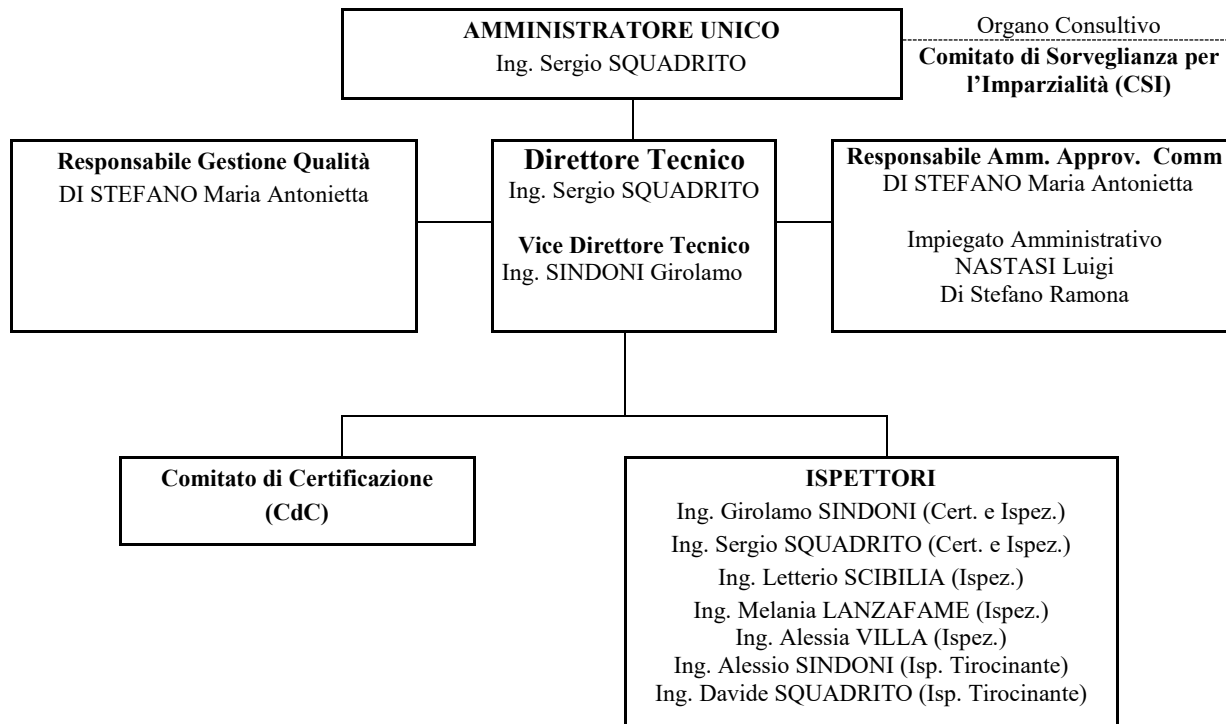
AMMINISTRATORE UNICO
Ing. Sergio SQUADRITO

Organo Consultivo
Comitato di Sorveglianza per l'Imparzialità (CSI)

Responsabile Gestione Qualità
DI STEFANO Maria Antonietta

Direttore Tecnico
Ing. Sergio SQUADRITO

Vice Direttore Tecnico
Ing. SINDONI Girolamo

Responsabile Amm. Approv. Comm
DI STEFANO Maria Antonietta

Impiegato Amministrativo
NASTASI Luigi
Di Stefano Ramona

Comitato di Certificazione
(CdC)

ISPETTORI
Ing. Girolamo SINDONI (Cert. e Ispez.)
Ing. Sergio SQUADRITO (Cert. e Ispez.)
Ing. Letterio SCIBILIA (Ispez.)
Ing. Melania LANZAFAME (Ispez.)
Ing. Alessia VILLA (Ispez.)
Ing. Alessio SINDONI (Isp. Tirocinante)
Ing. Davide SQUADRITO (Isp. Tirocinante)